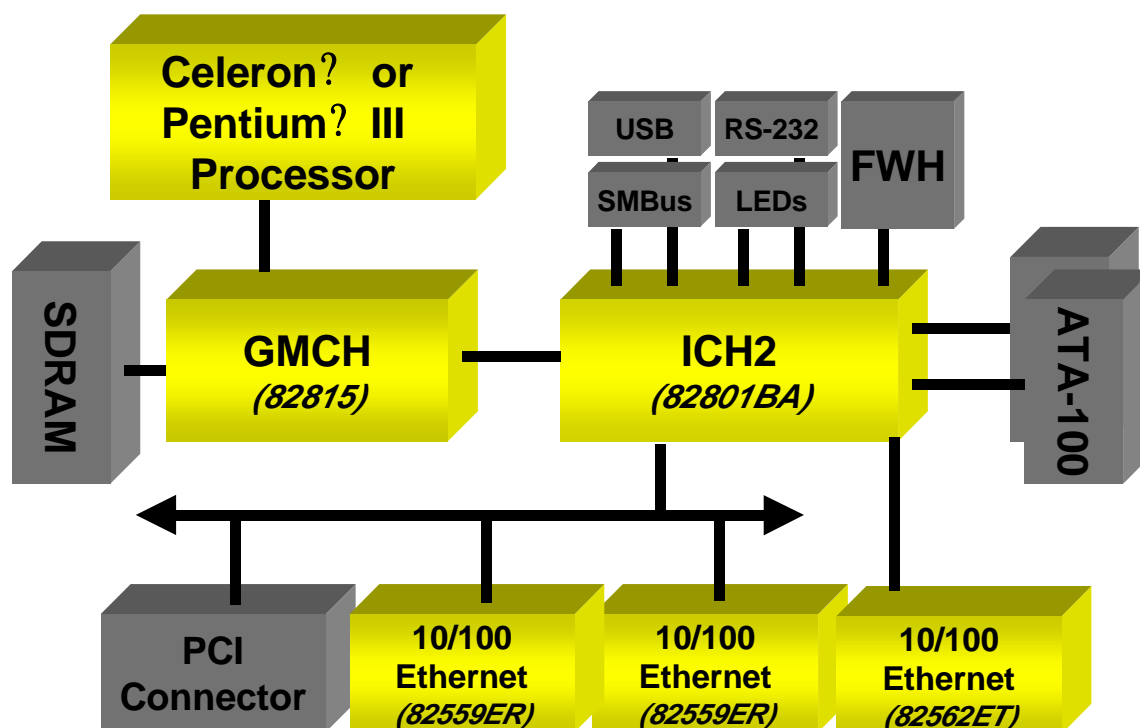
Celeron? or Pentium? III Processor

USB

RS-232

SMBus

LEDs

FWH

SDRAM

GMCH
(82815)

ICH2
(82801BA)

ATA-100

PCI Connector

10/100 Ethernet
(82559ER)

10/100 Ethernet
(82559ER)

10/100 Ethernet
(82562ET)